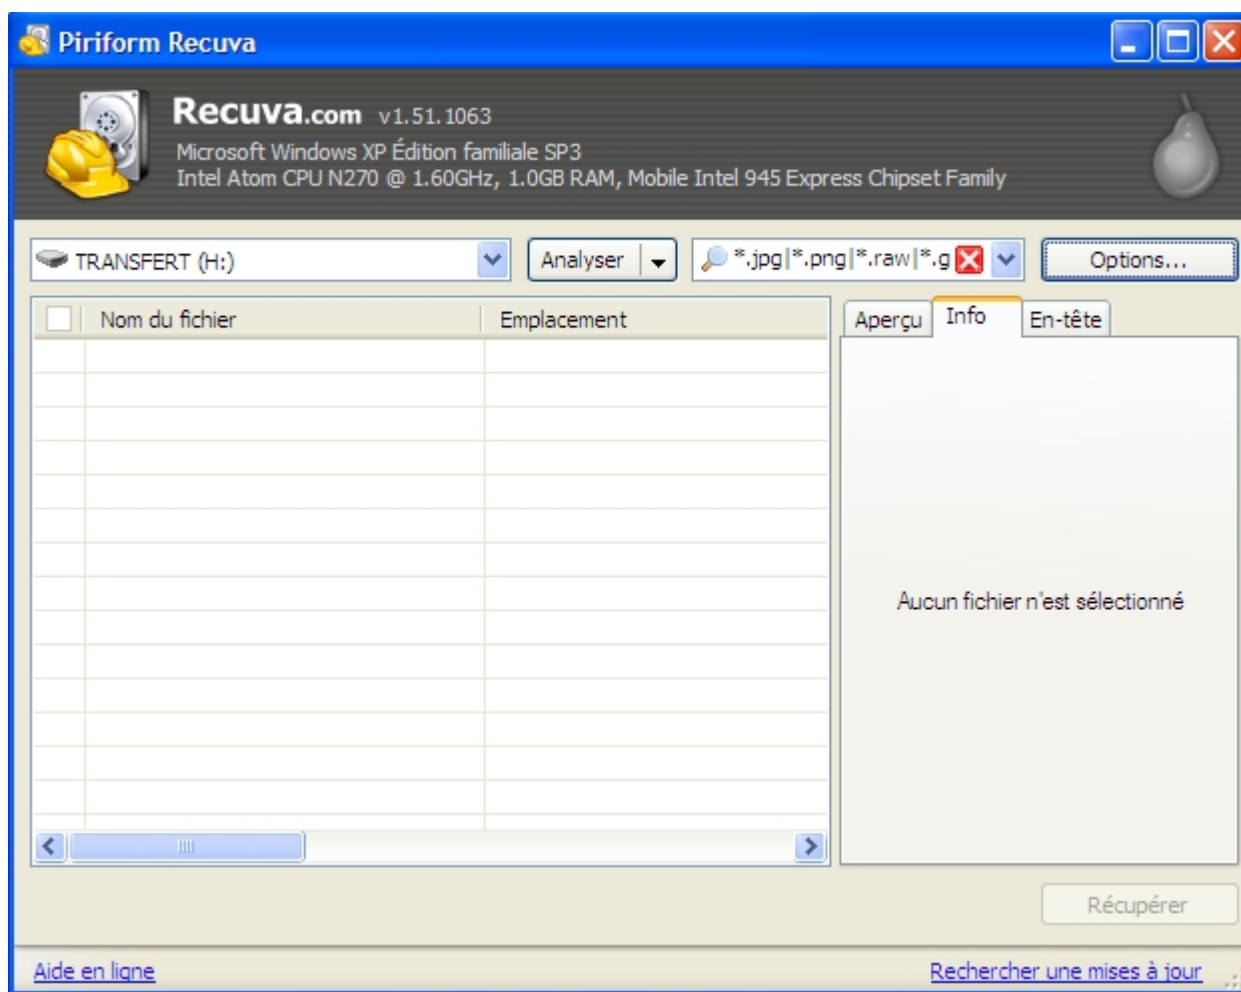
Piriform Recuva

Recuva.com v1.51.1063
Microsoft Windows XP Édition familiale SP3
Intel Atom CPU N270 @ 1.60GHz, 1.0GB RAM, Mobile Intel 945 Express Chipset Family

TRANSFERT (H:)
Analyser
*.jpg|*.png|*.raw|*.g
Options...

Nom du fichier
Emplacement

Aperçu
Info
En-tête

Aucun fichier n'est sélectionné

Récupérer

Aide en ligne
Rechercher une mises à jour